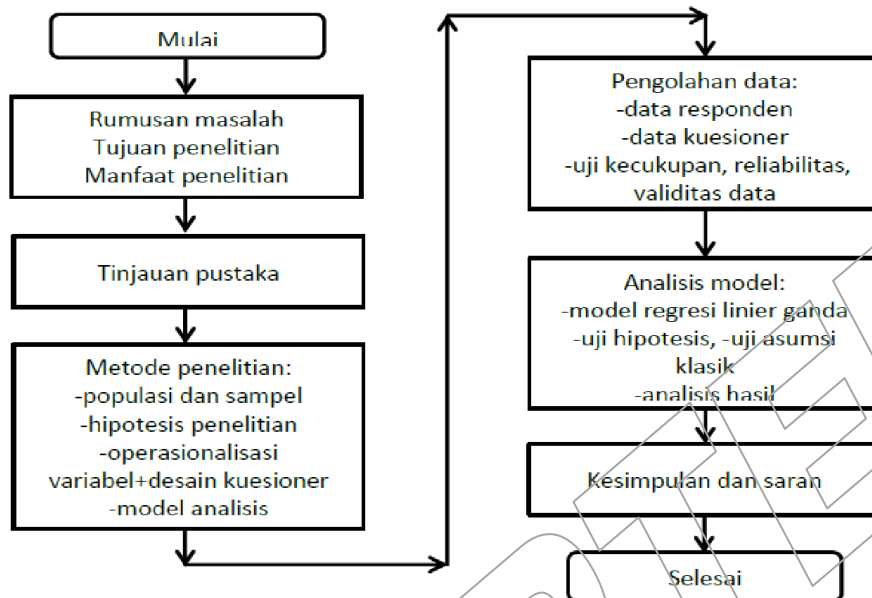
Mulai

Rumusan masalah
Tujuan penelitian
Manfaat penelitian

Tinjauan pustaka

Metode penelitian:
-populasi dan sampel
-hipotesis penelitian
-operasionalisasi variabel+desain kuesioner
-model analisis

Pengolahan data:
-data responden
-data kuesioner
-uji kecukupan, reliabilitas, validitas data

Analisis model:
-model regresi linier ganda
-uji hipotesis, -uji asumsi klasik
-analisis hasil

Kesimpulan dan saran

Selesai